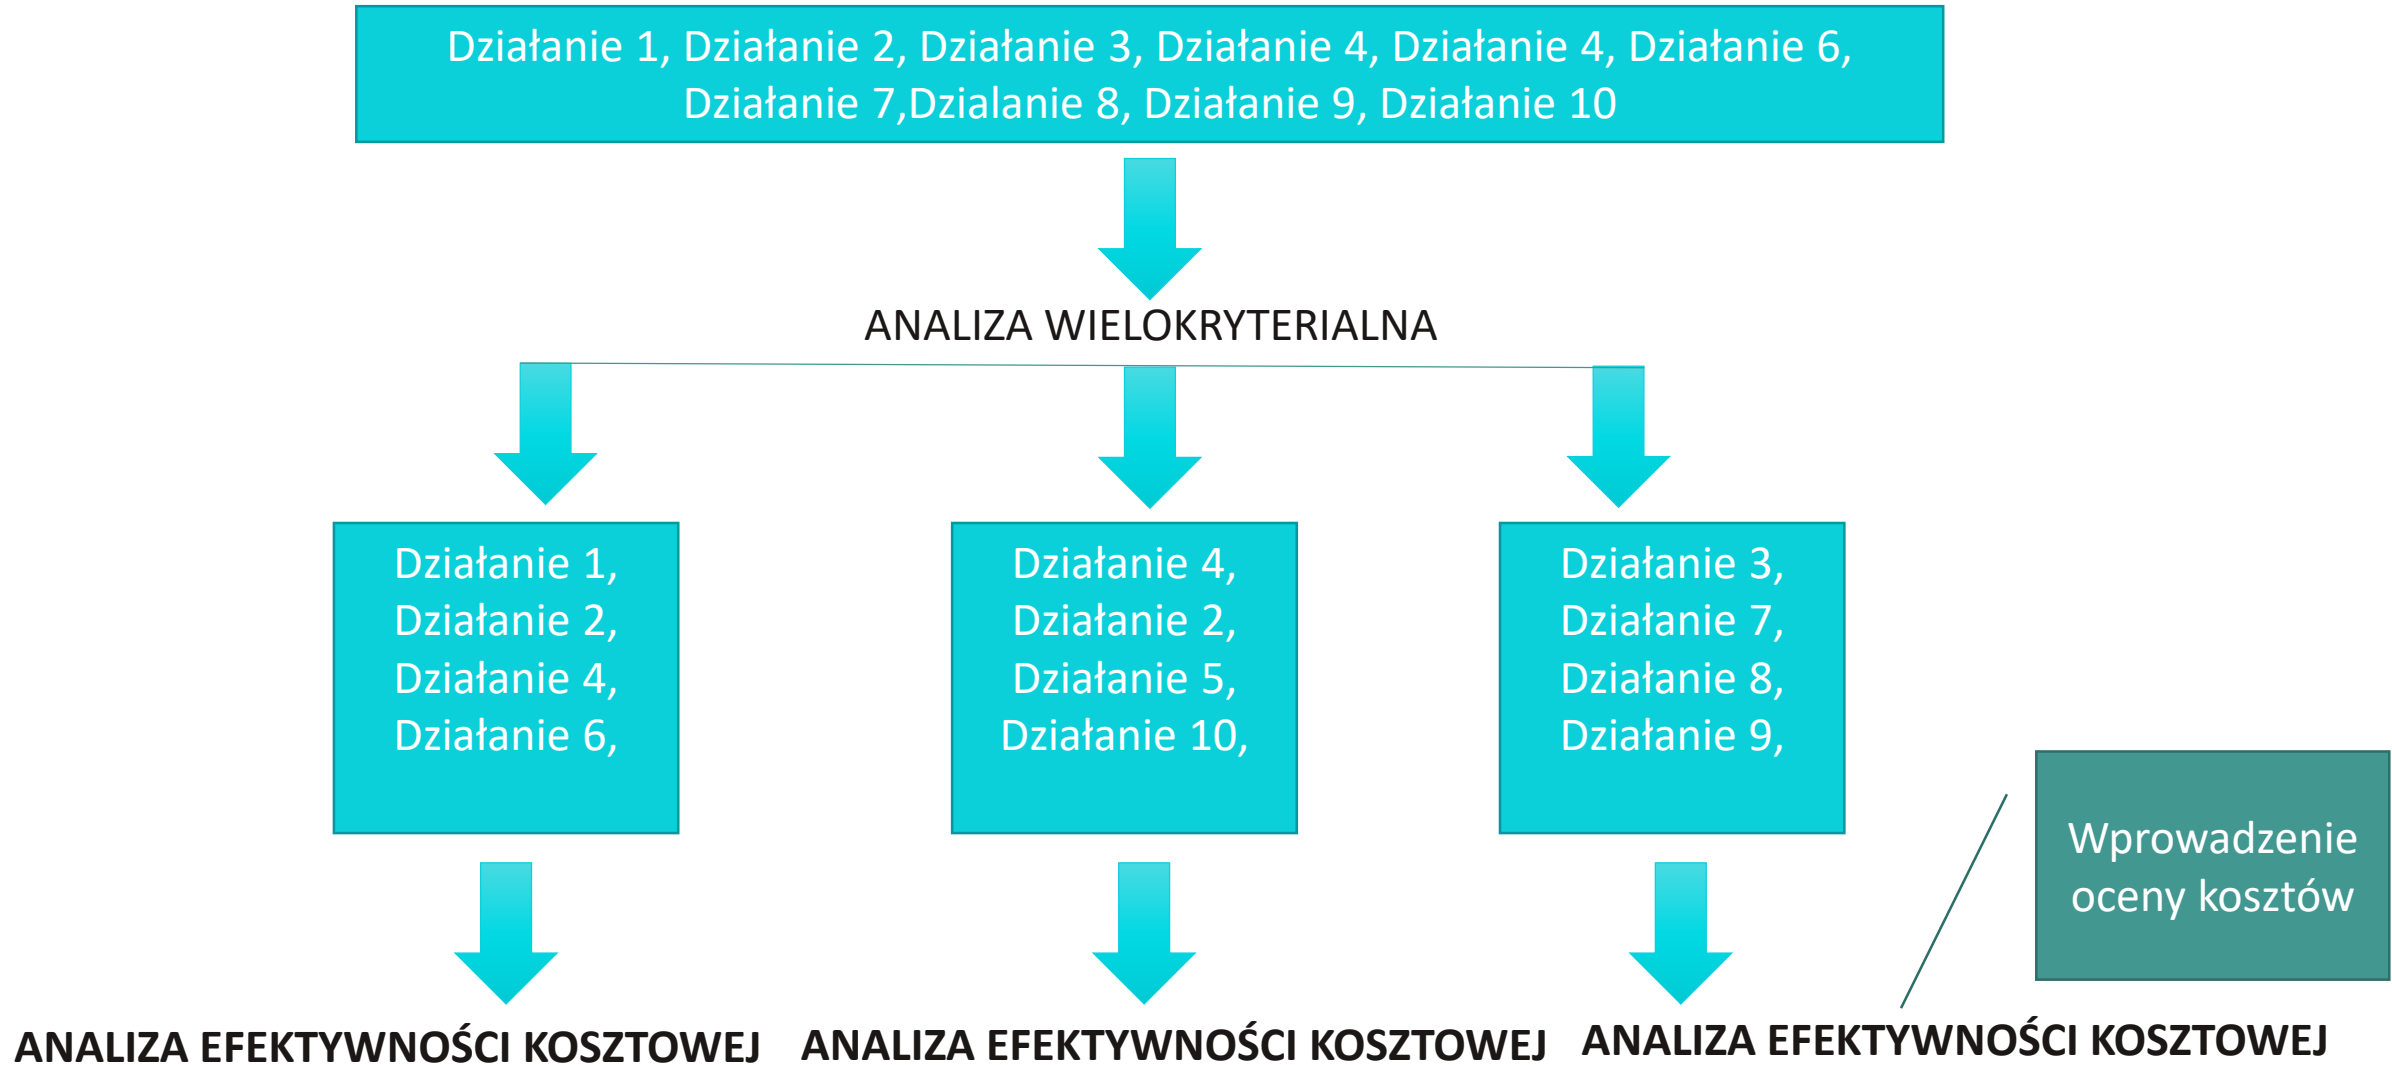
Działanie 1, Działanie 2, Działanie 3, Działanie 4, Działanie 4, Działanie 6, Działanie 7,Dzialanie 8, Działanie 9, Działanie 10

ANALIZA WIELOKRYTERIALNA

Działanie 1,
Działanie 2,
Działanie 4,
Działanie 6,

Działanie 4,
Działanie 2,
Działanie 5,
Działanie 10,

Działanie 3,
Działanie 7,
Działanie 8,
Działanie 9,

Wprowadzenie oceny kosztów

ANALIZA EFEKTYWNOŚCI KOSZTOWEJ

ANALIZA EFEKTYWNOŚCI KOSZTOWEJ

ANALIZA EFEKTYWNOŚCI KOSZTOWEJ